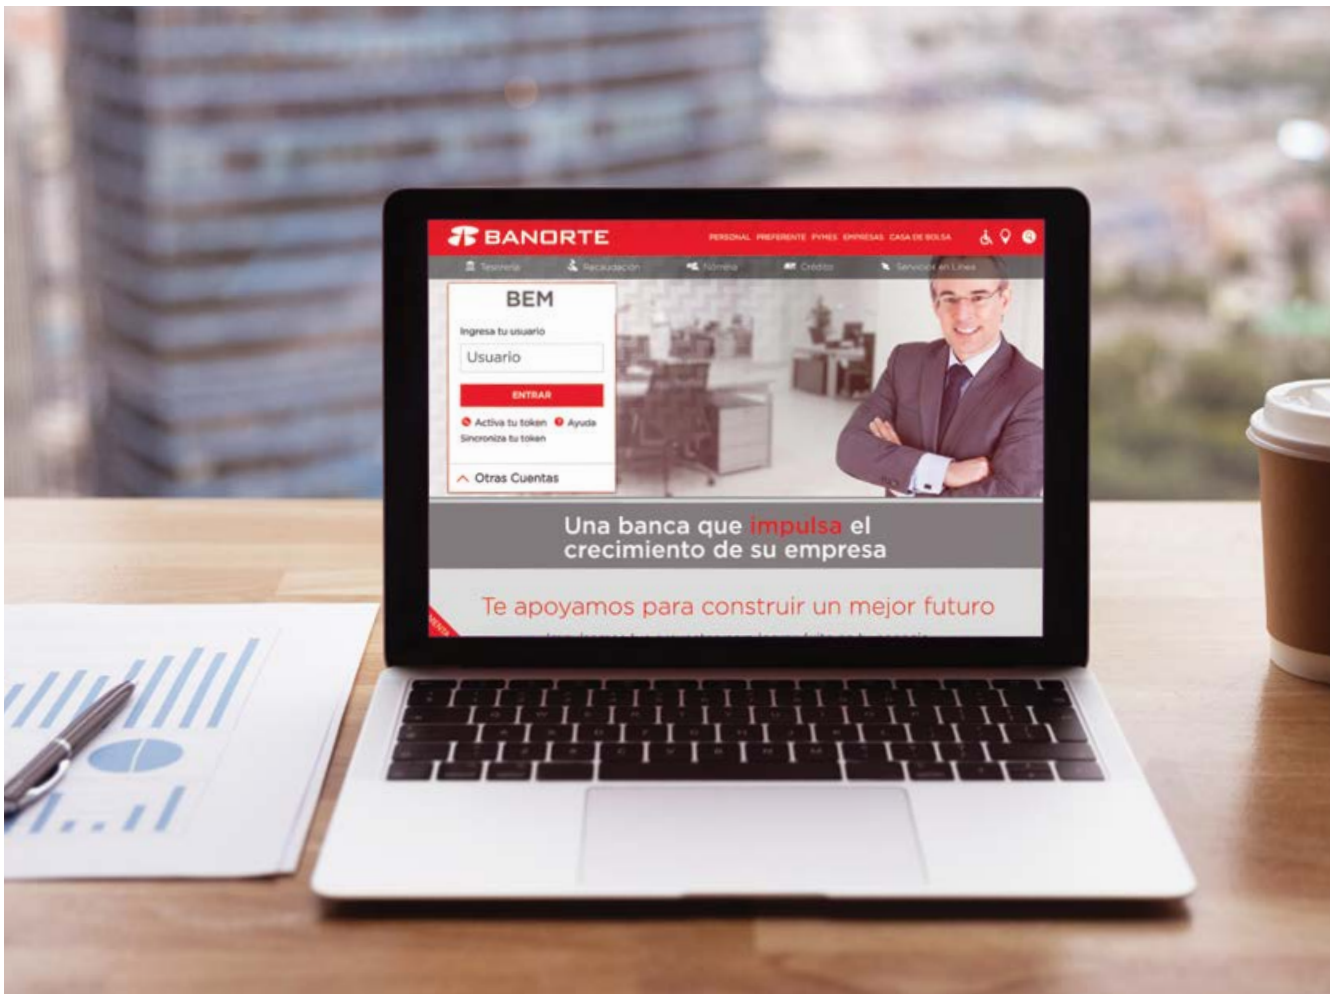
BANORTE

PERSONAL PREFERENTE PYMES EMPRESAS CASA DE BOLSA

Tesorería Recaudación Nómina Crédito Servicios en Línea

BEM

Ingresa tu usuario

Usuario

ENTRAR

Activa tu token Ayuda

Sincroniza tu token

Otras Cuentas

Una banca que impulsa el crecimiento de su empresa

Te apoyamos para construir un mejor futuro

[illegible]